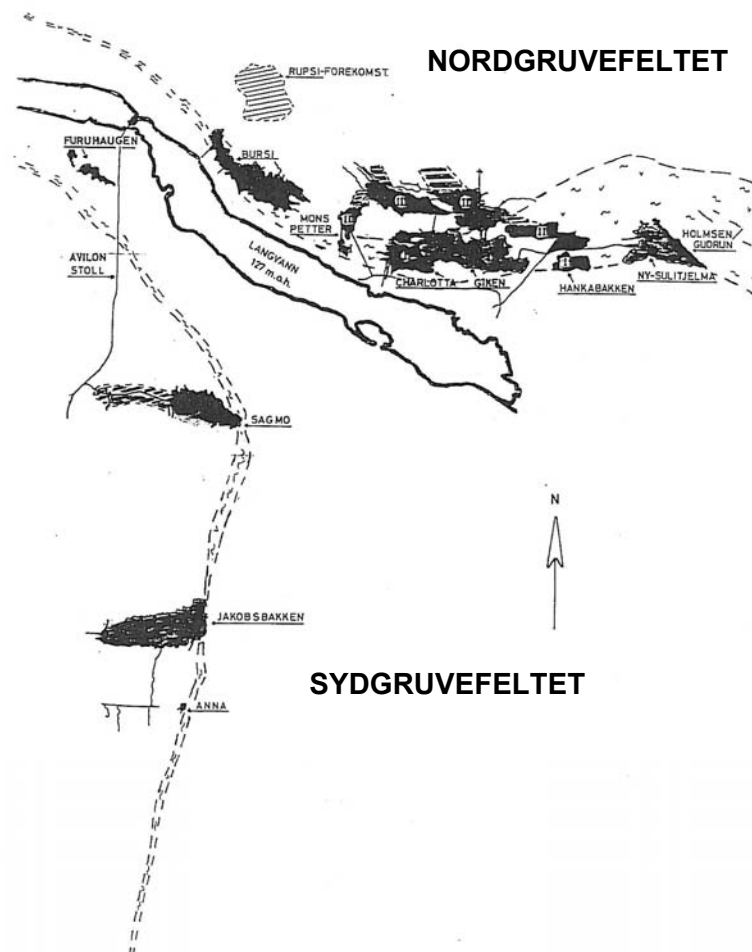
NORDGRUVEFELTET

RUPSI-FOREKOMST

FURUHAUGEN

BURSI

MONS PETTER

HOLMSEN GUDRUN

AVILON STOLL

LANGVANN 127 m.o.h.

CHARLOTTA

GIKEN

HANKABAKKEN

NY-SULITJELMA

SAGMO

N

JAKOBSBAKKEN

SYDGRUVEFELTET

ANNA